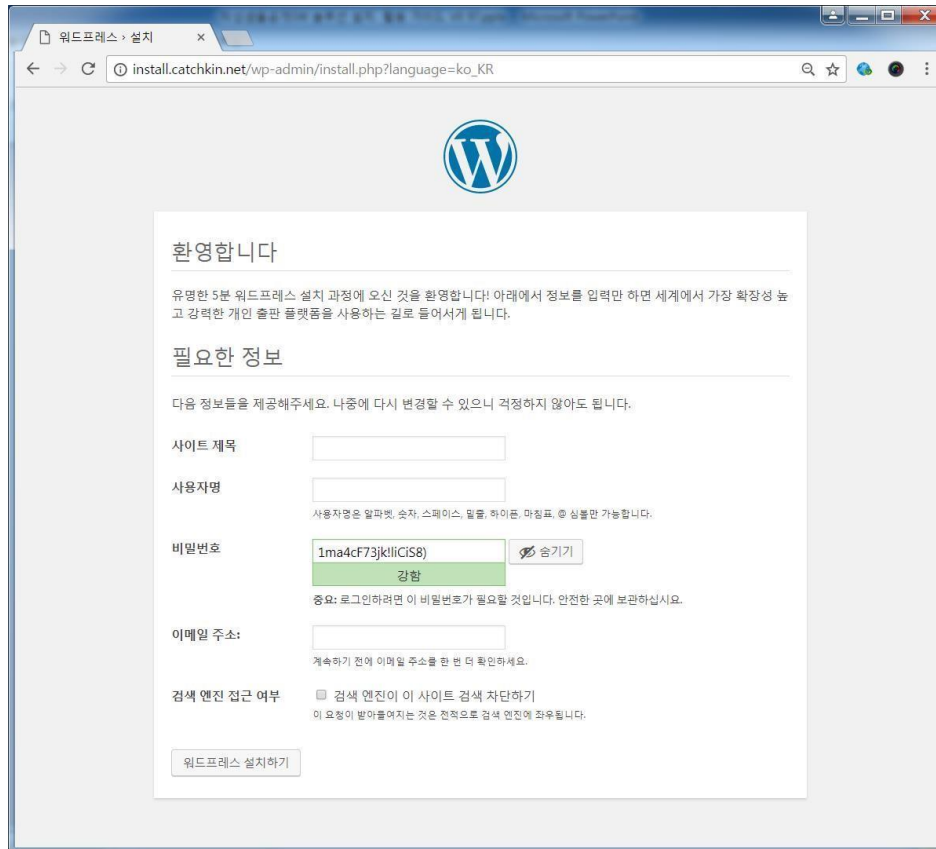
워드프레스 › 설치 ×

install.catchkin.net/wp-admin/install.php?language=ko_KR

환영합니다

유명한 5분 워드프레스 설치 과정에 오신 것을 환영합니다! 아래에서 정보를 입력만 하면 세계에서 가장 확장성 높고 강력한 개인 출판 플랫폼을 사용하는 길로 들어서게 됩니다.

필요한 정보

다음 정보들을 제공해주세요. 나중에 다시 변경할 수 있으니 걱정하지 않아도 됩니다.

사이트 제목

사용자명

사용자명은 알파벳, 숫자, 스페이스, 밑줄, 하이픈, 마침표, @ 심볼만 가능합니다.

비밀번호

1ma4cF73jk!liCiS8)

숨기기

강함

중요: 로그인하려면 이 비밀번호가 필요할 것입니다. 안전한 곳에 보관하십시오.

이메일 주소:

계속하기 전에 이메일 주소를 한 번 더 확인하세요.

검색 엔진 접근 여부

검색 엔진이 이 사이트 검색 차단하기

이 요청이 받아들여지는 것은 전적으로 검색 엔진에 좌우됩니다.

워드프레스 설치하기